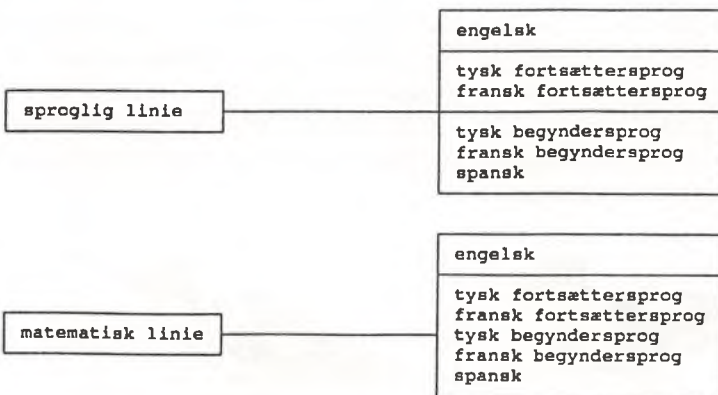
sproglig linie

engelsk

tysk fortsættersprog
fransk fortsættersprog

tysk begyndersprog
fransk begyndersprog
spansk

matematisk linie

engelsk

tysk fortsættersprog
fransk fortsættersprog
tysk begyndersprog
fransk begyndersprog
spansk